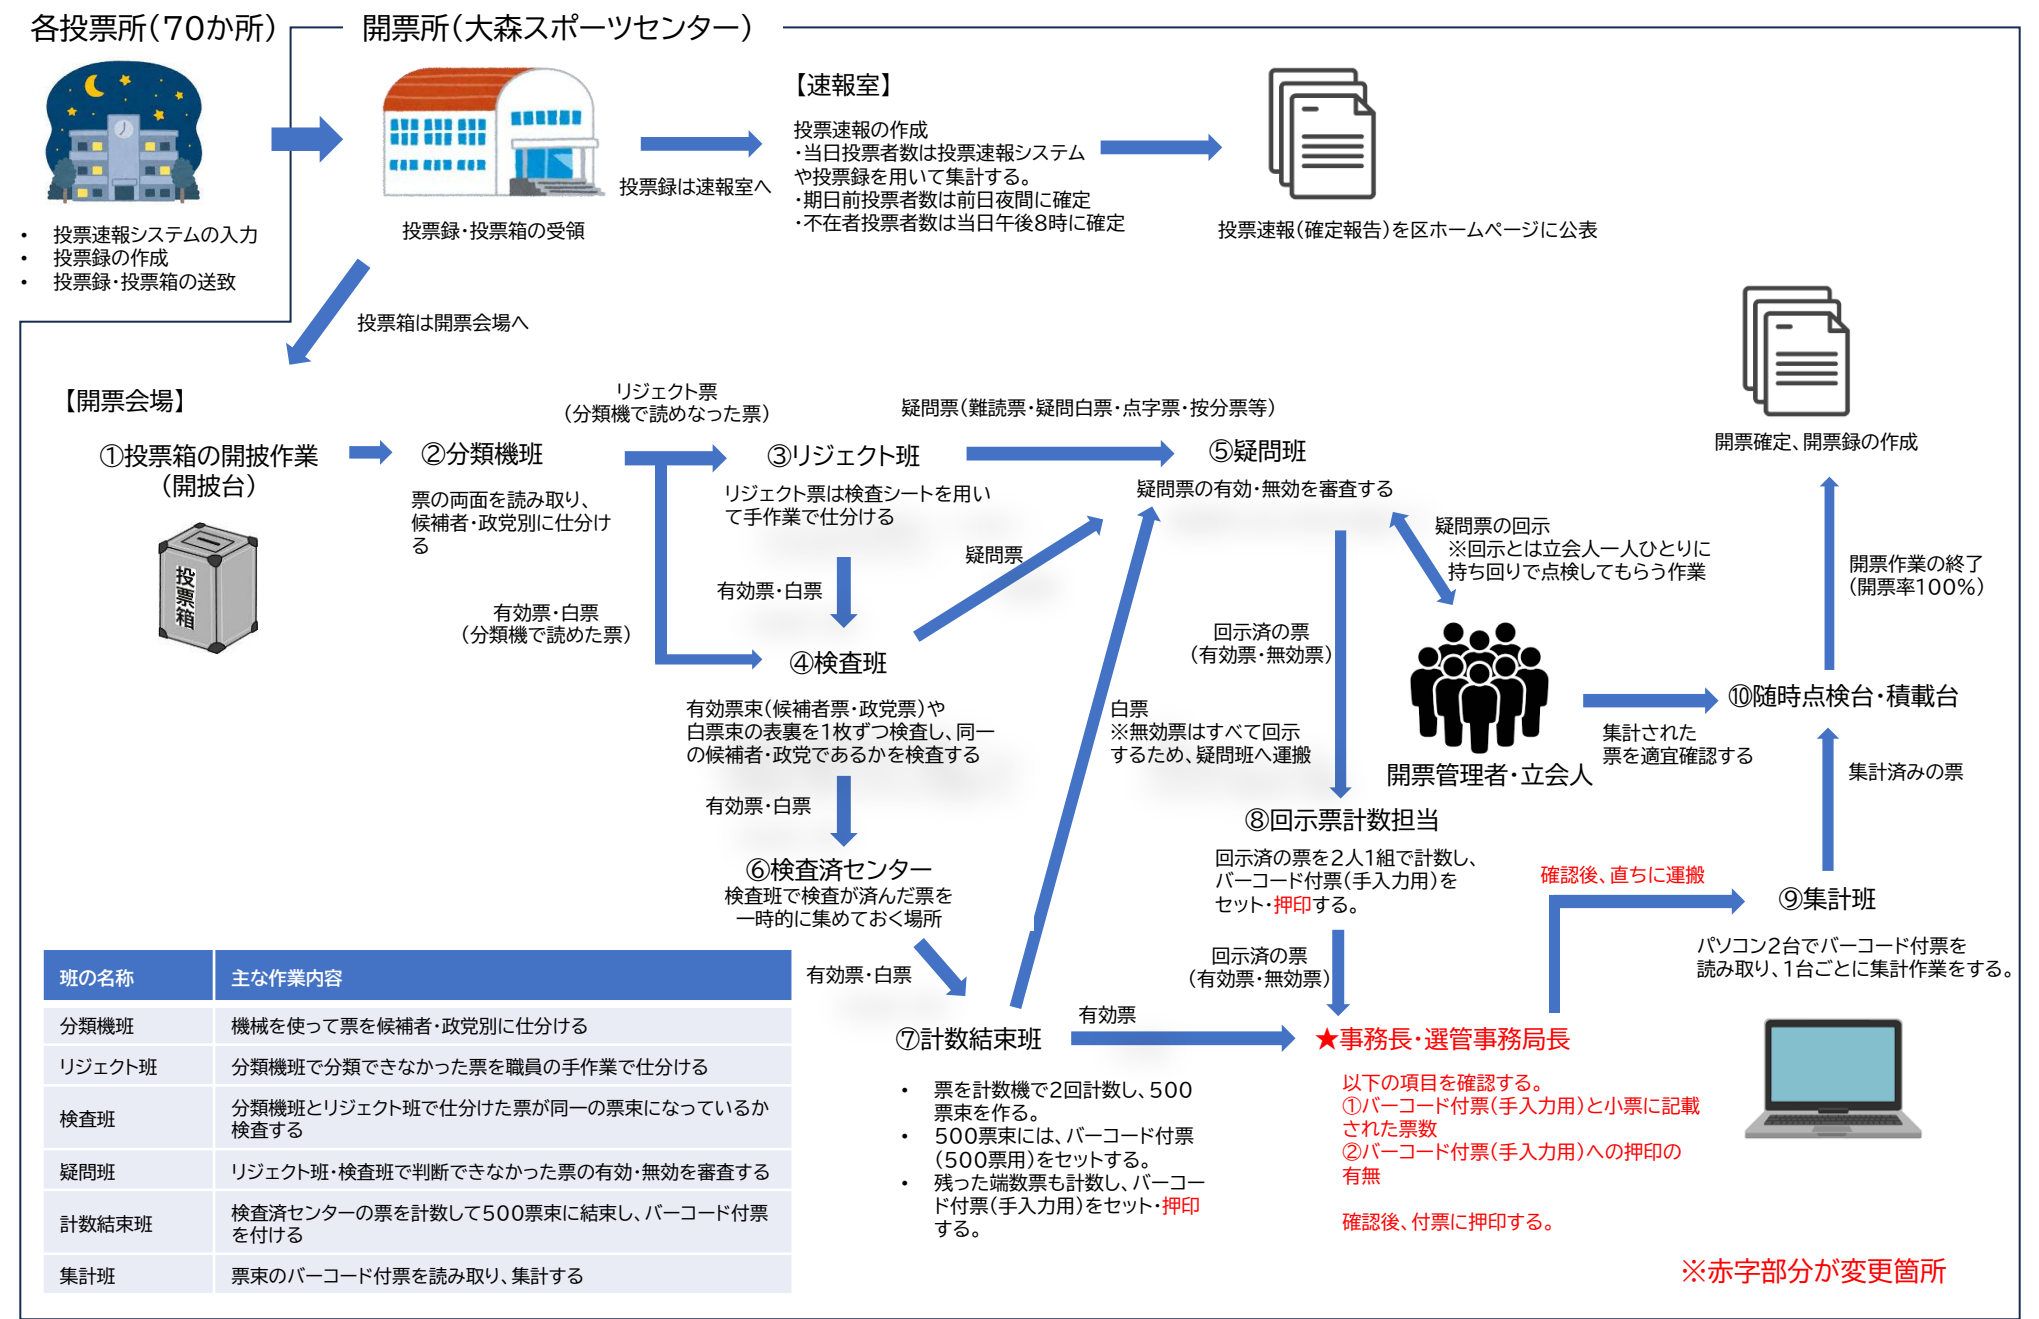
各投票所(70か所)

- 投票速報システムの入力
- 投票録の作成
- 投票録・投票箱の送致

開票所(大森スポーツセンター)

投票録・投票箱の受領

投票録は速報室へ

【速報室】

投票速報の作成
・当日投票者数は投票速報システムや投票録を用いて集計する。
・期日前投票者数は前日夜間に確定
・不在者投票者数は当日午後8時に確定

投票速報(確定報告)を区ホームページに公表

投票箱は開票会場へ

【開票会場】

①投票箱の開披作業
(開披台)

投票箱

②分類機班

票の両面を読み取り、候補者・政党別に仕分ける

リジェクト票
(分類機で読めなった票)

有効票・白票
(分類機で読めた票)

③リジェクト班

リジェクト票は検査シートを用いて手作業で仕分ける

有効票・白票

疑問票

疑問票(難読票・疑問白票・点字票・按分票等)

④検査班

有効票束(候補者票・政党票)や白票束の表裏を1枚ずつ検査し、同一の候補者・政党であるかを検査する

有効票・白票

⑥検査済センター
検査班で検査が済んだ票を一時的に集めておく場所

有効票・白票

⑦計数結束班

- 票を計数機で2回計数し、500票束を作る。
- 500票束には、バーコード付票(500票用)をセットする。
- 残った端数票も計数し、バーコード付票(手入力用)をセット・押印する。

有効票

⑤疑問班

疑問票の有効・無効を審査する

白票
※無効票はすべて回示するため、疑問班へ運搬

回示済の票
(有効票・無効票)

疑問票の回示
※回示とは立会人一人ひとりに持ち回りで点検してもらう作業

開票管理者・立会人

⑧回示票計数担当

回示済の票を2人1組で計数し、バーコード付票(手入力用)をセット・押印する。

回示済の票
(有効票・無効票)

★事務長・選管事務局長

以下の項目を確認する。
①バーコード付票(手入力用)と小票に記載された票数
②バーコード付票(手入力用)への押印の有無

確認後、付票に押印する。

確認後、直ちに運搬

⑨集計班

パソコン2台でバーコード付票を読み取り、1台ごとに集計作業をする。

集計済みの票

集計された票を適宜確認する

⑩随時点検台・積載台

開票作業の終了
(開票率100%)

開票確定、開票録の作成

| 班の名称 | 主な作業内容 |
|---|---|
| 分類機班 | 機械を使って票を候補者・政党別に仕分ける |
| リジェクト班 | 分類機班で分類できなかった票を職員の手作業で仕分ける |
| 検査班 | 分類機班とリジェクト班で仕分けた票が同一の票束になっているか検査する |
| 疑問班 | リジェクト班・検査班で判断できなかった票の有効・無効を審査する |
| 計数結束班 | 検査済センターの票を計数して500票束に結束し、バーコード付票を付ける |
| 集計班 | 票束のバーコード付票を読み取り、集計する |

※赤字部分が変更箇所